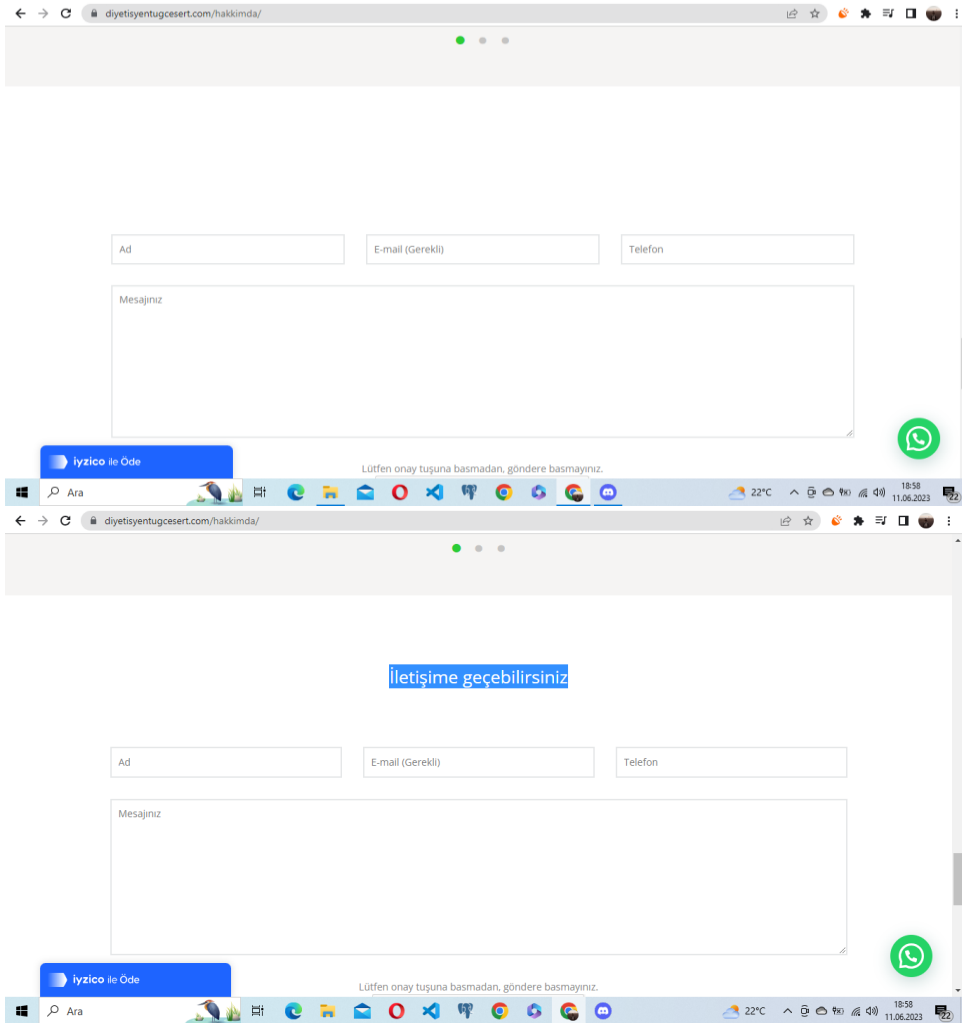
diyetisyentugcesert.com/hakkimda/

Ad

E-mail (Gerekli)

Telefon

Mesajınız

iyzico ile Öde

Lütfen onay tuşuna basmadan, göndere basmayınız.

Ara

22°C

18:58
11.06.2023

22

diyetisyentugcesert.com/hakkimda/

İletişime geçebilirsiniz

Ad

E-mail (Gerekli)

Telefon

Mesajınız

iyzico ile Öde

Lütfen onay tuşuna basmadan, göndere basmayınız.

Ara

22°C

18:58
11.06.2023

22